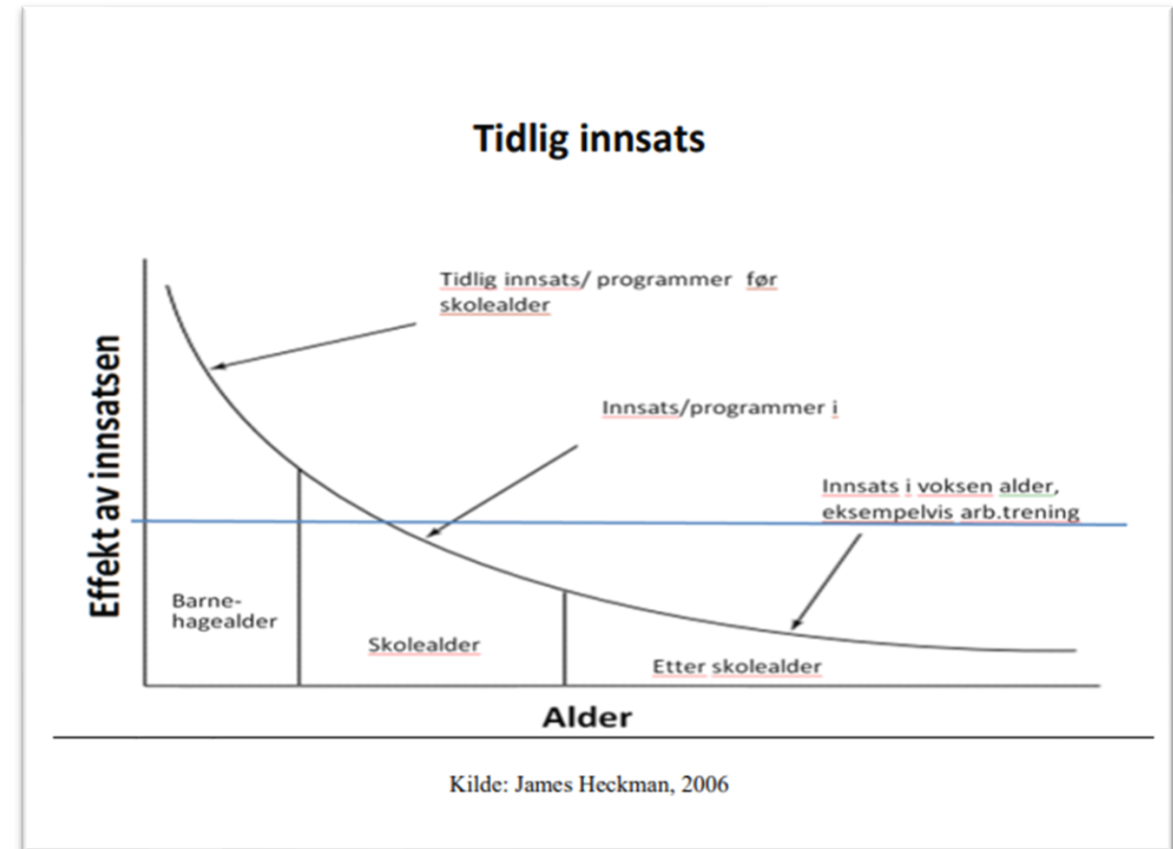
Tidlig innsats

Effekt av innsatsen

Tidlig innsats/ programmer før skolealder

Innsats/programmer i

Innsats i voksen alder, eksempelvis arb.trening

Barnehagealder

Skolealder

Etter skolealder

Alder

Kilde: James Heckman, 2006